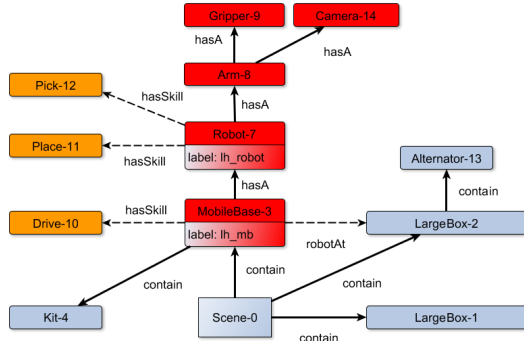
Gripper-9

Camera-14

hasA

hasA

Arm-8

Pick-12

hasSkill

hasA

Robot-7

label: lh_robot

Place-11

hasSkill

Alternator-13

hasA

contain

Drive-10

hasSkill

MobileBase-3

label: lh_mb

LargeBox-2

robotAt

contain

contain

contain

Kit-4

Scene-0

LargeBox-1

contain